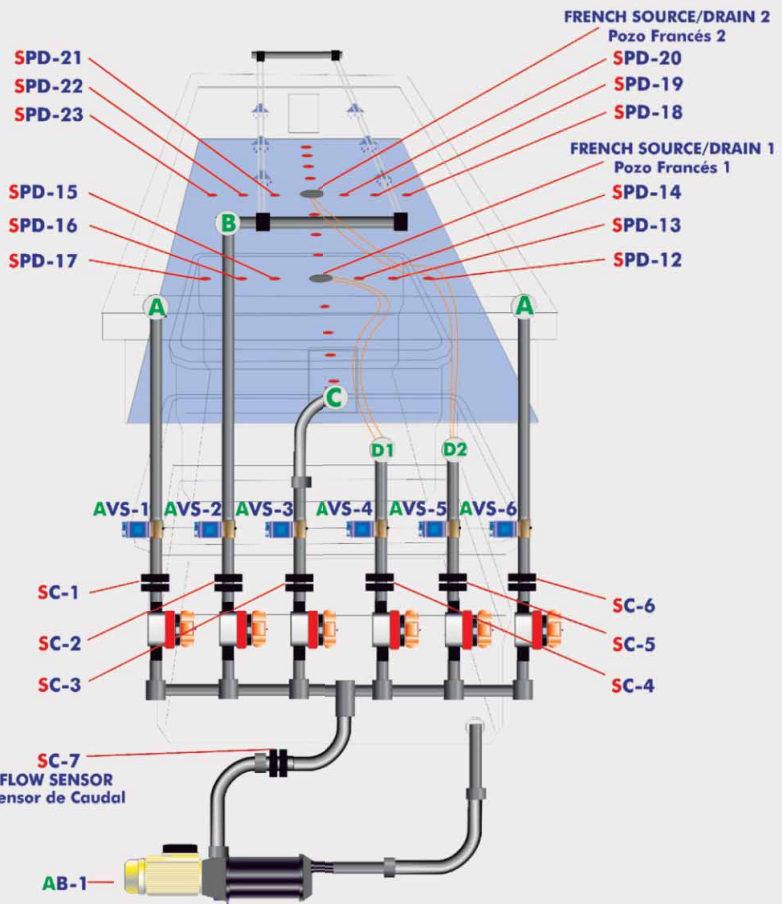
FRENCH SOURCE/DRAIN 2
Pozo Francés 2
SPD-21
SPD-20
SPD-22
SPD-19
SPD-23
SPD-18
FRENCH SOURCE/DRAIN 1
Pozo Francés 1
SPD-15
SPD-14
SPD-16
SPD-13
SPD-17
SPD-12
B
A
A
C
D1
D2
AVS-1
AVS-2
AVS-3
AVS-4
AVS-5
AVS-6
SC-1
SC-6
SC-2
SC-5
SC-3
SC-4
SC-7
FLOW SENSOR
ensor de Caudal
AB-1